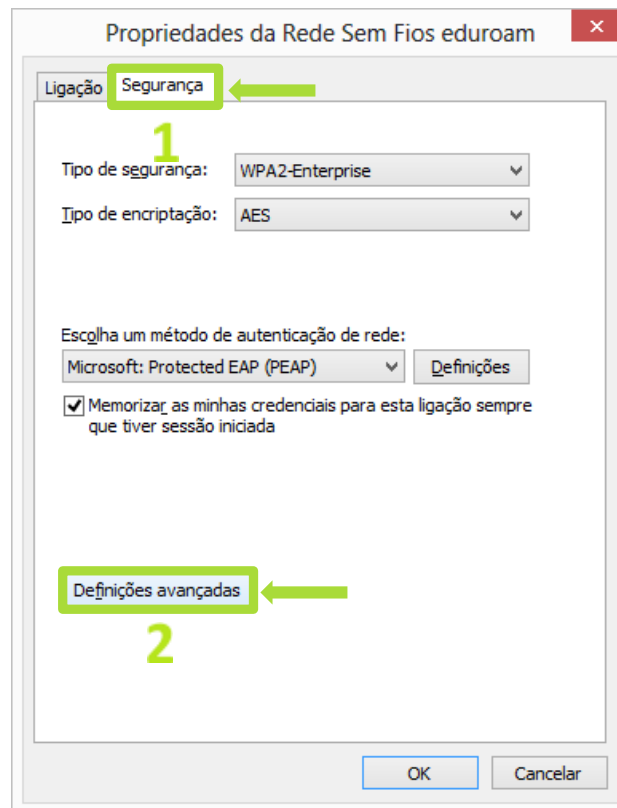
Propriedades da Rede Sem Fios eduroam

✕

Ligação Segurança

1

Tipo de segurança: WPA2-Enterprise

Tipo de encriptação: AES

Escolha um método de autenticação de rede:

Microsoft: Protected EAP (PEAP)

Definições

Memorizar as minhas credenciais para esta ligação sempre que tiver sessão iniciada

Definições avançadas

2

OK

Cancelar